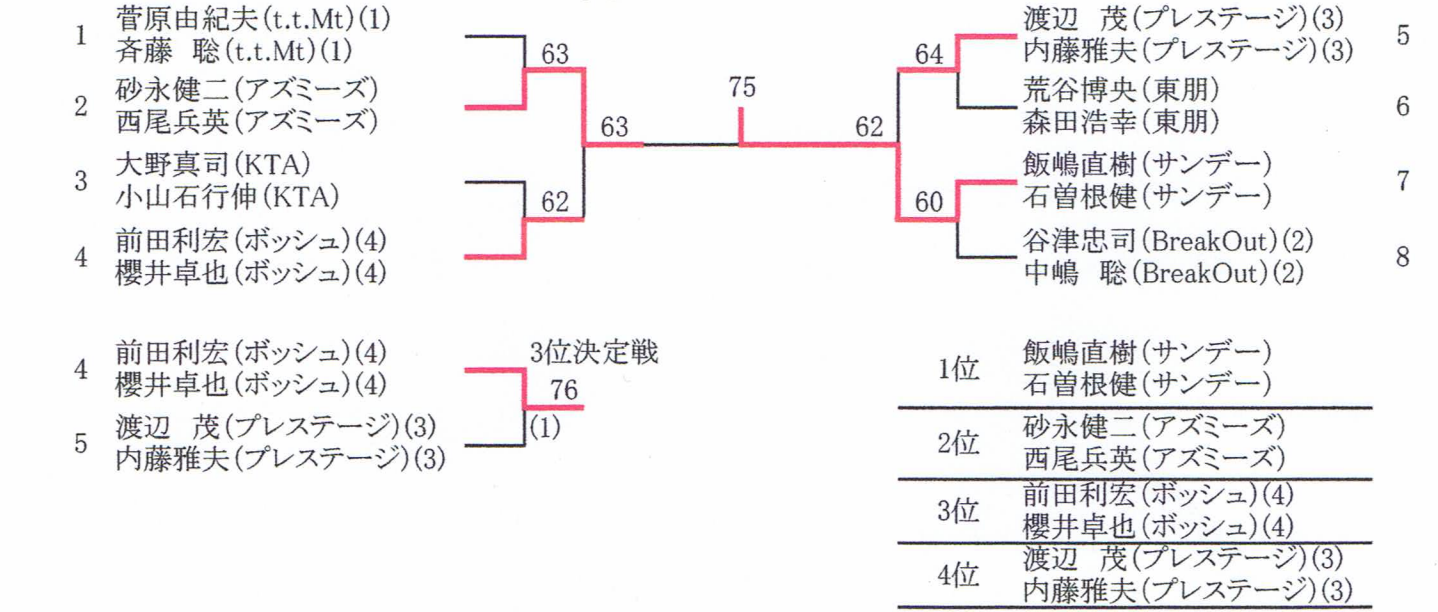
1 菅原由紀夫(t.t.Mt)(1)
斉藤　聡(t.t.Mt)(1)

2 砂永健二(アズミーズ)
西尾兵英(アズミーズ)

3 大野真司(KTA)
小山石行伸(KTA)

4 前田利宏(ボッシュ)(4)
櫻井卓也(ボッシュ)(4)

63
62
63
75
62
64
60

渡辺　茂(プレステージ)(3)
内藤雅夫(プレステージ)(3) 5

荒谷博央(東朋)
森田浩幸(東朋) 6

飯嶋直樹(サンデー)
石曽根健(サンデー) 7

谷津忠司(BreakOut)(2)
中嶋　聡(BreakOut)(2) 8

3位決定戦

4 前田利宏(ボッシュ)(4)
櫻井卓也(ボッシュ)(4)

76
(1)

5 渡辺　茂(プレステージ)(3)
内藤雅夫(プレステージ)(3)

| | |
|---|---|
| 1位 | 飯嶋直樹(サンデー) 石曽根健(サンデー) |
| 2位 | 砂永健二(アズミーズ) 西尾兵英(アズミーズ) |
| 3位 | 前田利宏(ボッシュ)(4) 櫻井卓也(ボッシュ)(4) |
| 4位 | 渡辺　茂(プレステージ)(3) 内藤雅夫(プレステージ)(3) |